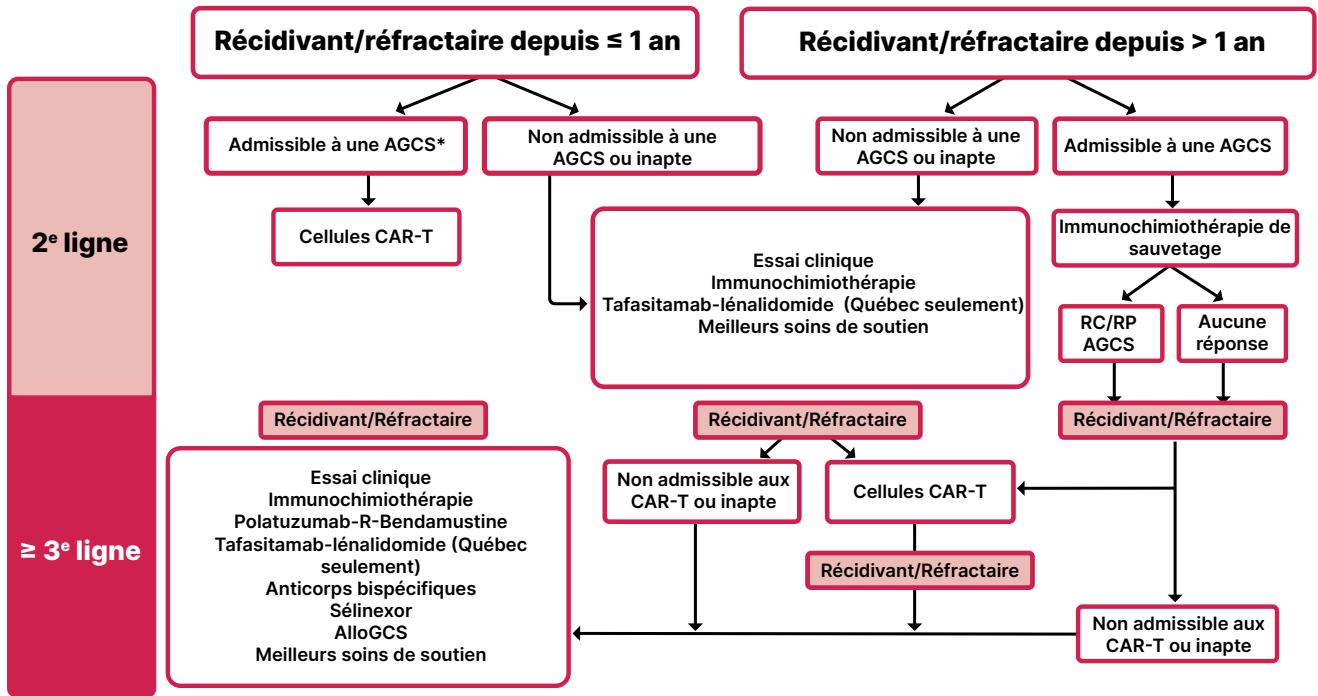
Récidivant/réfractaire depuis ≤ 1 an

Récidivant/réfractaire depuis > 1 an

$2^e$ ligne

Admissible à une AGCS*

Non admissible à une AGCS ou inapte

Non admissible à une AGCS ou inapte

Admissible à une AGCS

Cellules CAR-T

Essai clinique
Immunochimiothérapie
Tafasitamab-lénalidomide (Québec seulement)
Meilleurs soins de soutien

Immunochimiothérapie de sauvetage

RC/RP AGCS

Aucune réponse

≥ $3^e$ ligne

Récidivant/Réfractaire

Récidivant/Réfractaire

Récidivant/Réfractaire

Essai clinique
Immunochimiothérapie
Polatuzumab-R-Bendamustine
Tafasitamab-lénalidomide (Québec seulement)
Anticorps bispécifiques
Sélinexor
AlloGCS
Meilleurs soins de soutien

Non admissible aux CAR-T ou inapte

Cellules CAR-T

Récidivant/Réfractaire

Non admissible aux CAR-T ou inapte